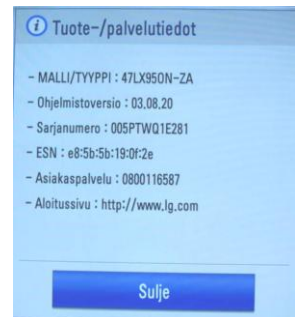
ⓘ Tuote-/palvelutiedot

- MALLI/TYYPPI : 47LX950N-ZA
- Ohjelmistoversio : 03.08.20
- Sarjanumero : 005PTWQ1E281
- ESN : e8:5b:5b:19:0f:2e
- Asiakaspalvelu : 0800116587
- Aloitussivu : http://www.lg.com

Sulje